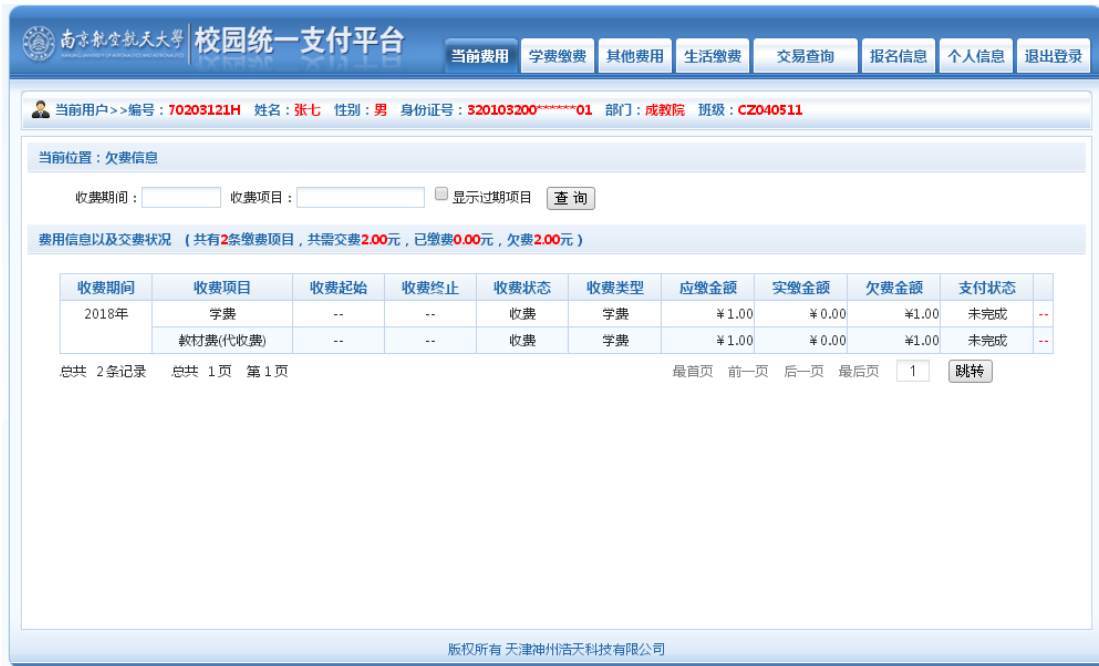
南京航空航天大學 NANJING UNIVERSITY OF AERONAUTICS AND ASTRONAUTICS 校园统一支付平台

当前费用 学费缴费 其他费用 生活缴费 交易查询 报名信息 个人信息 退出登录

当前用户>>编号：70203121H 姓名：张七 性别：男 身份证号：320103200******01 部门：成教院 班级：CZ040511

当前位置：欠费信息

收费期间： 收费项目： 显示过期项目 查 询

费用信息以及交费状况 （共有2条缴费项目，共需交费2.00元，已缴费0.00元，欠费2.00元）

| 收费期间 | 收费项目 | 收费起始 | 收费终止 | 收费状态 | 收费类型 | 应缴金额 | 实缴金额 | 欠费金额 | 支付状态 | |
|---|---|---|---|---|---|---|---|---|---|---|
| 2018年 | 学费 | -- | -- | 收费 | 学费 | ￥1.00 | ￥0.00 | ￥1.00 | 未完成 | -- |
| | 教材费(代收费) | -- | -- | 收费 | 学费 | ￥1.00 | ￥0.00 | ￥1.00 | 未完成 | -- |

总共 2条记录 总共 1页 第1页 最首页 前一页 后一页 最后页 1 跳转

版权所有 天津神州浩天科技有限公司